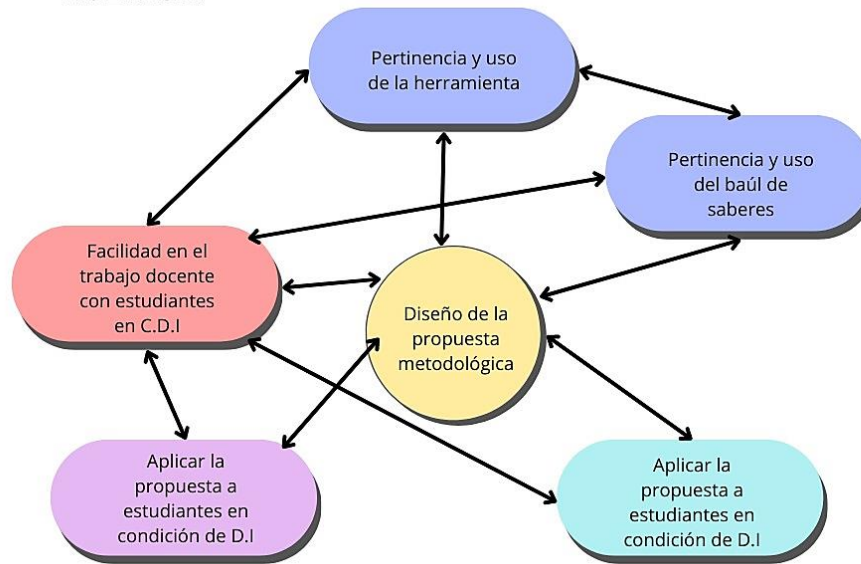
Pertinencia y uso de la herramienta

Pertinencia y uso del baúl de saberes

Facilidad en el trabajo docente con estudiantes en C.D.I

Diseño de la propuesta metodológica

Aplicar la propuesta a estudiantes en condición de D.I

Aplicar la propuesta a estudiantes en condición de D.I